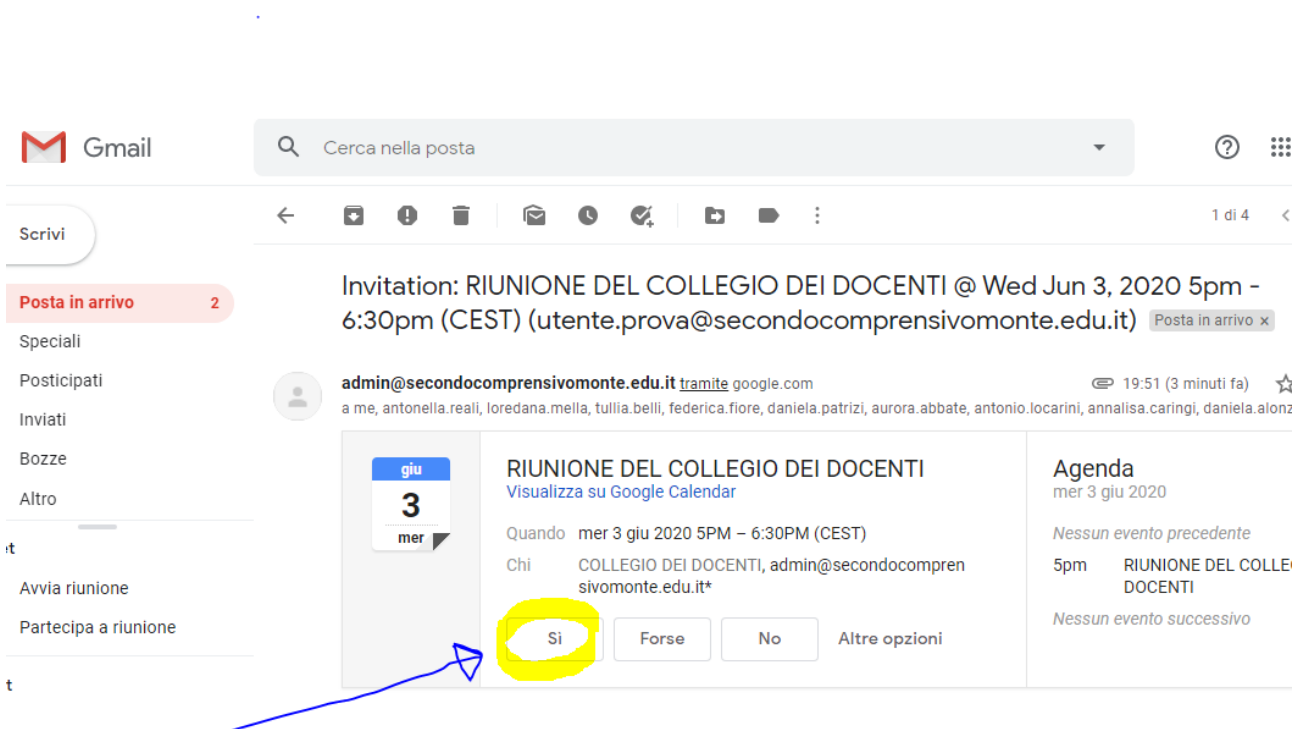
Gmail

Cerca nella posta

Scrivi

Posta in arrivo 2
Speciali
Posticipati
Inviati
Bozze
Altro

t
Avvia riunione
Partecipa a riunione

t

1 di 4

Invitation: RIUNIONE DEL COLLEGIO DEI DOCENTI @ Wed Jun 3, 2020 5pm - 6:30pm (CEST) (utente.prova@secondocomprensivomonte.edu.it) Posta in arrivo ×

admin@secondocomprensivomonte.edu.it tramite google.com
19:51 (3 minuti fa)
a me, antonella.reali, loredana.mella, tullia.belli, federica.fiore, daniela.patrizi, aurora.abbate, antonio.locarini, annalisa.caringi, daniela.alonz

giu
3
mer

RIUNIONE DEL COLLEGIO DEI DOCENTI
Visualizza su Google Calendar

Quando mer 3 giu 2020 5PM – 6:30PM (CEST)
Chi COLLEGIO DEI DOCENTI, admin@secondocomprensivomonte.edu.it*

Sì Forse No Altre opzioni

Agenda
mer 3 giu 2020
Nessun evento precedente
5pm RIUNIONE DEL COLLE DOCENTI
Nessun evento successivo